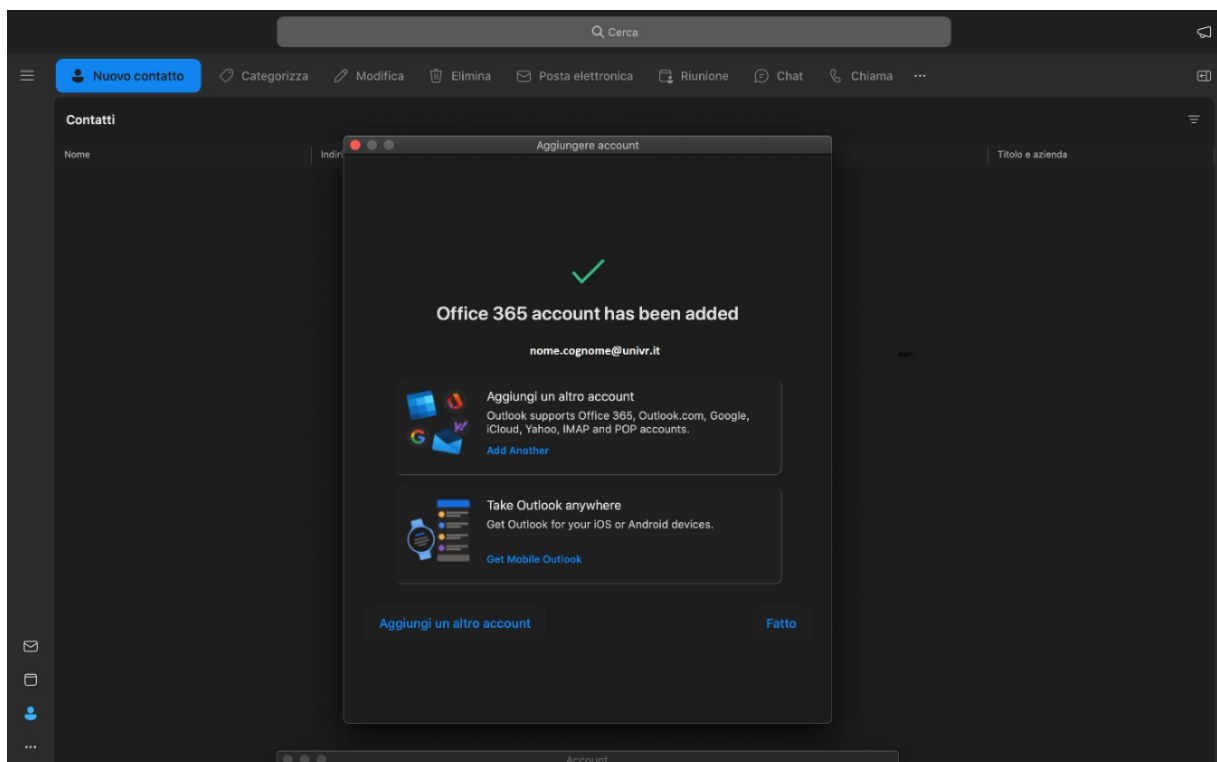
Cerca

Nuovo contatto Categorizza Modifica Elimina Posta elettronica Riunione Chat Chiama ···

Contatti

Nome
Indiri
Titolo e azienda

Aggiungere account

Office 365 account has been added

nome.cognome@univr.it

Aggiungi un altro account
Outlook supports Office 365, Outlook.com, Google, iCloud, Yahoo, IMAP and POP accounts.
Add Another

Take Outlook anywhere
Get Outlook for your iOS or Android devices.
Get Mobile Outlook

Aggiungi un altro account
Fatto

nor

Account